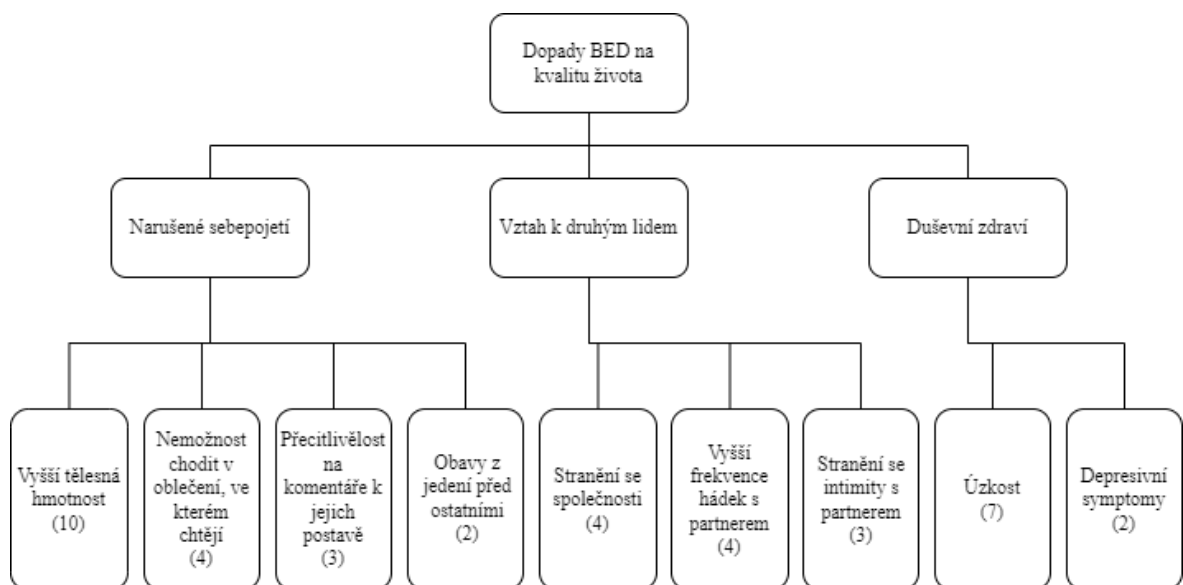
Dopady BED na kvalitu života

Narušené sebepojetí

Vztah k druhým lidem

Duševní zdraví

Vyšší tělesná hmotnost (10)

Nemožnost chodit v oblečení, ve kterém chtějí (4)

Přecitlivělost na komentáře k jejich postavě (3)

Obavy z jedení před ostatními (2)

Stranění se společnosti (4)

Vyšší frekvence hádek s partnerem (4)

Stranění se intimity s partnerem (3)

Úzkost (7)

Depresivní symptomy (2)